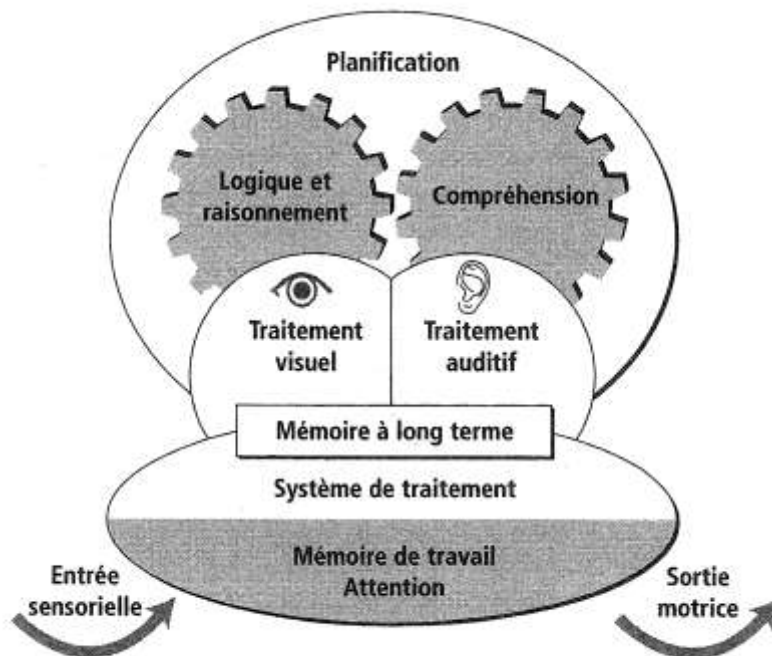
Planification

Logique et raisonnement

Compréhension

Traitement visuel

Traitement auditif

Mémoire à long terme

Système de traitement

Mémoire de travail
Attention

Entrée sensorielle

Sortie motrice